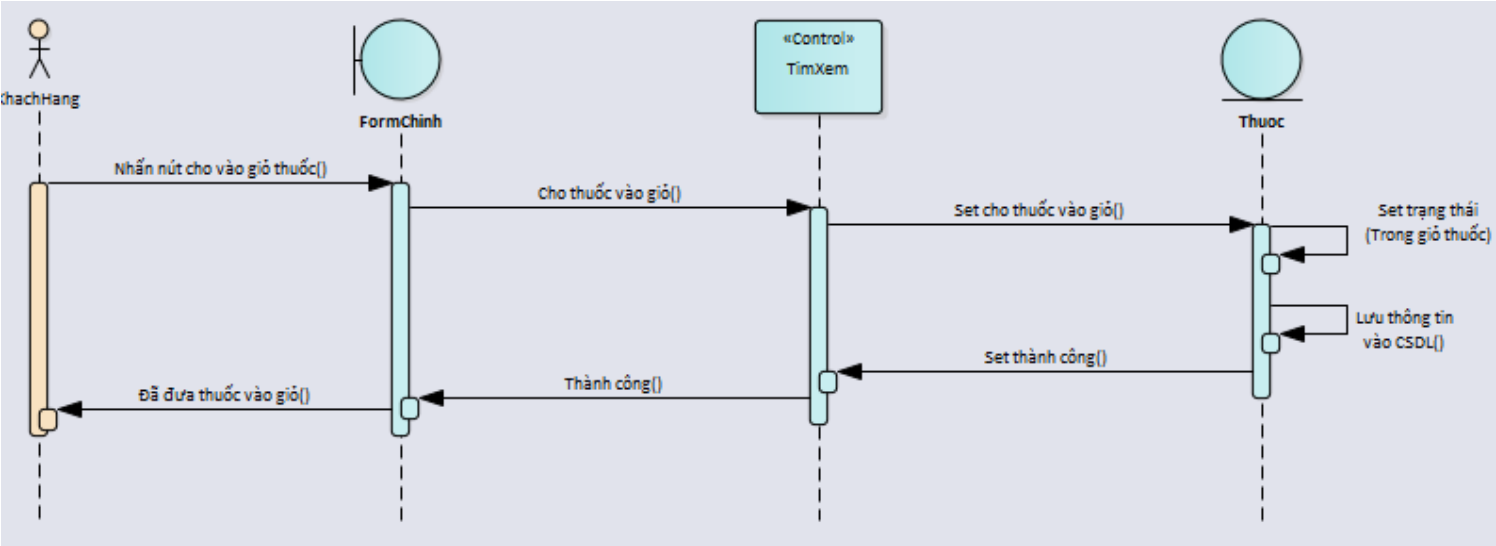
KhachHang

FormChinh

«Control»
TimXem

Thuoc

Nhấn nút cho vào giỏ thuốc()

Cho thuốc vào giỏ()

Set cho thuốc vào giỏ()

Set trạng thái (Trong giỏ thuốc)

Lưu thông tin vào CSDL()

Set thành công()

Thành công()

Đã đưa thuốc vào giỏ()